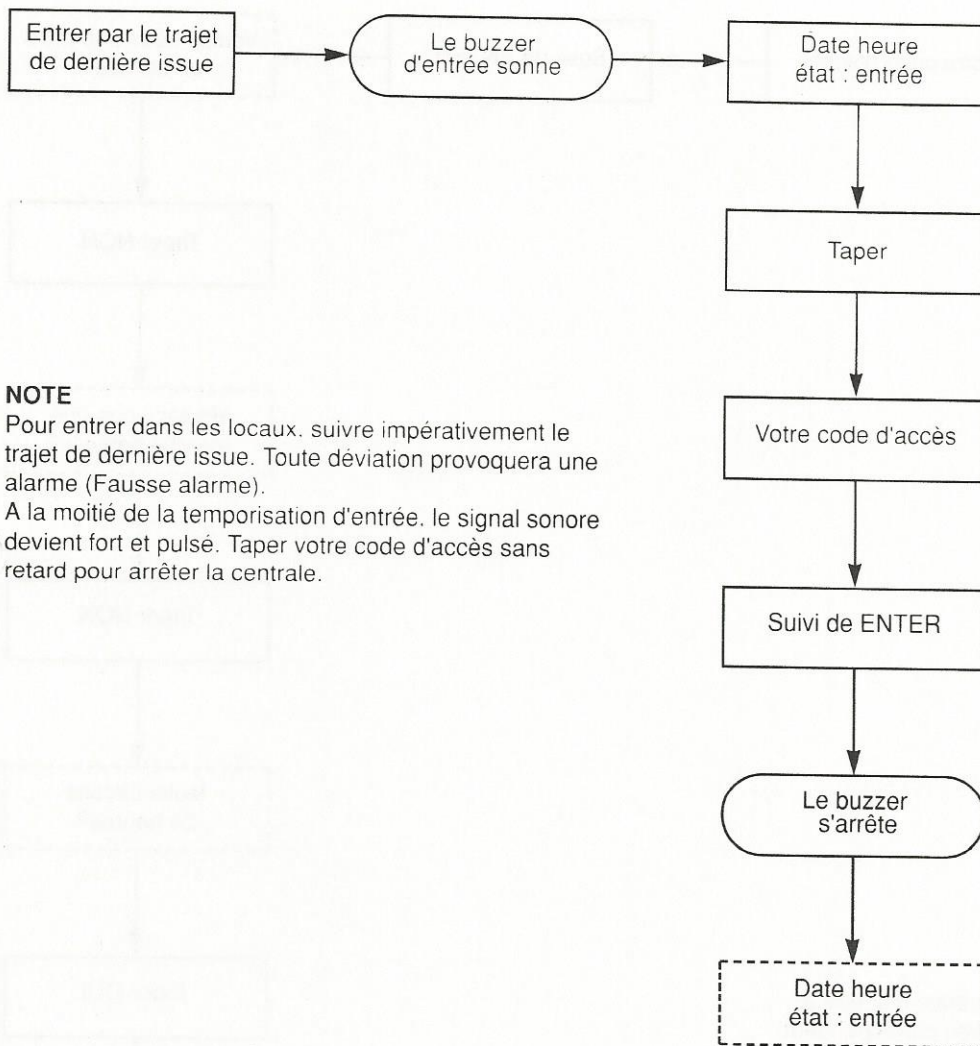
Entrer par le trajet de dernière issue

Le buzzer d'entrée sonne

Date heure état : entrée

Taper

Votre code d'accès

Suivi de ENTER

Le buzzer s'arrête

Date heure état : entrée

NOTE
Pour entrer dans les locaux. suivre impérativement le trajet de dernière issue. Toute déviation provoquera une alarme (Fausse alarme).
A la moitié de la temporisation d'entrée. le signal sonore devient fort et pulsé. Taper votre code d'accès sans retard pour arrêter la centrale.